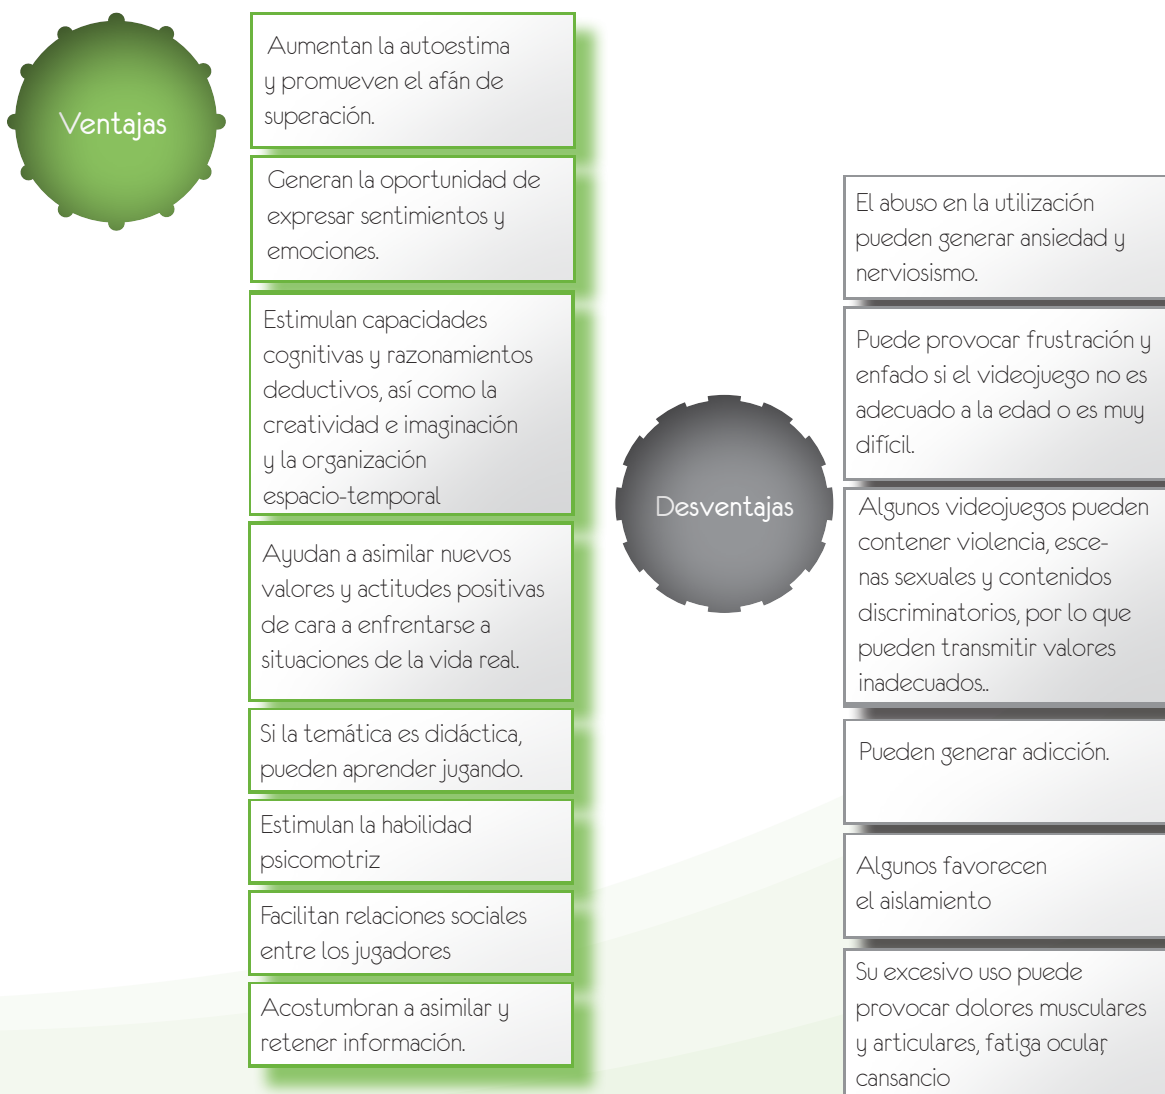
Ventajas

Aumentan la autoestima y promueven el afán de superación.

Generan la oportunidad de expresar sentimientos y emociones.

Estimulan capacidades cognitivas y razonamientos deductivos, así como la creatividad e imaginación y la organización espacio-temporal

Ayudan a asimilar nuevos valores y actitudes positivas de cara a enfrentarse a situaciones de la vida real.

Si la temática es didáctica, pueden aprender jugando.

Estimulan la habilidad psicomotriz

Facilitan relaciones sociales entre los jugadores

Acostumbran a asimilar y retener información.

Desventajas

El abuso en la utilización pueden generar ansiedad y nerviosismo.

Puede provocar frustración y enfado si el videojuego no es adecuado a la edad o es muy difícil.

Algunos videojuegos pueden contener violencia, escenas sexuales y contenidos discriminatorios, por lo que pueden transmitir valores inadecuados..

Pueden generar adicción.

Algunos favorecen el aislamiento

Su excesivo uso puede provocar dolores musculares y articulares, fatiga ocular, cansancio